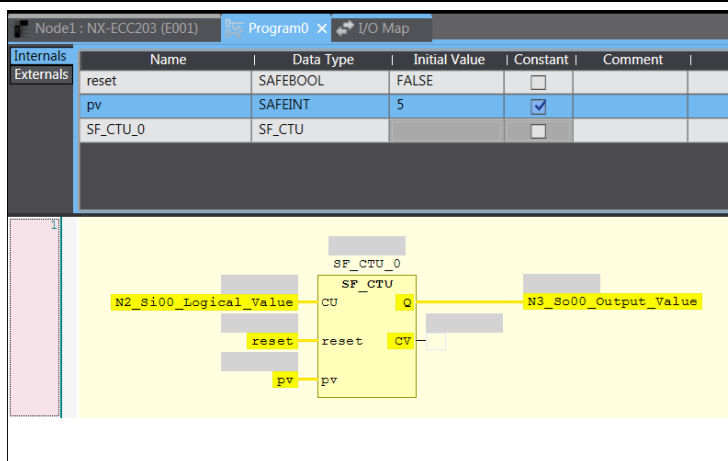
Node1 : NX-ECC203 (E001) | Program0 × | I/O Map

Internals
Externals

| Name | Data Type | Initial Value | Constant | Comment |
|---|---|---|---|---|
| reset | SAFEBOOL | FALSE | ☐ | |
| pv | SAFEINT | 5 | ☑ | |
| SF_CTU_0 | SF_CTU | | ☐ | |

1

SF_CTU_0
SF_CTU
N2_Si00_Logical_Value CU
Q N3_So00_Output_Value
reset reset
CV
pv pv